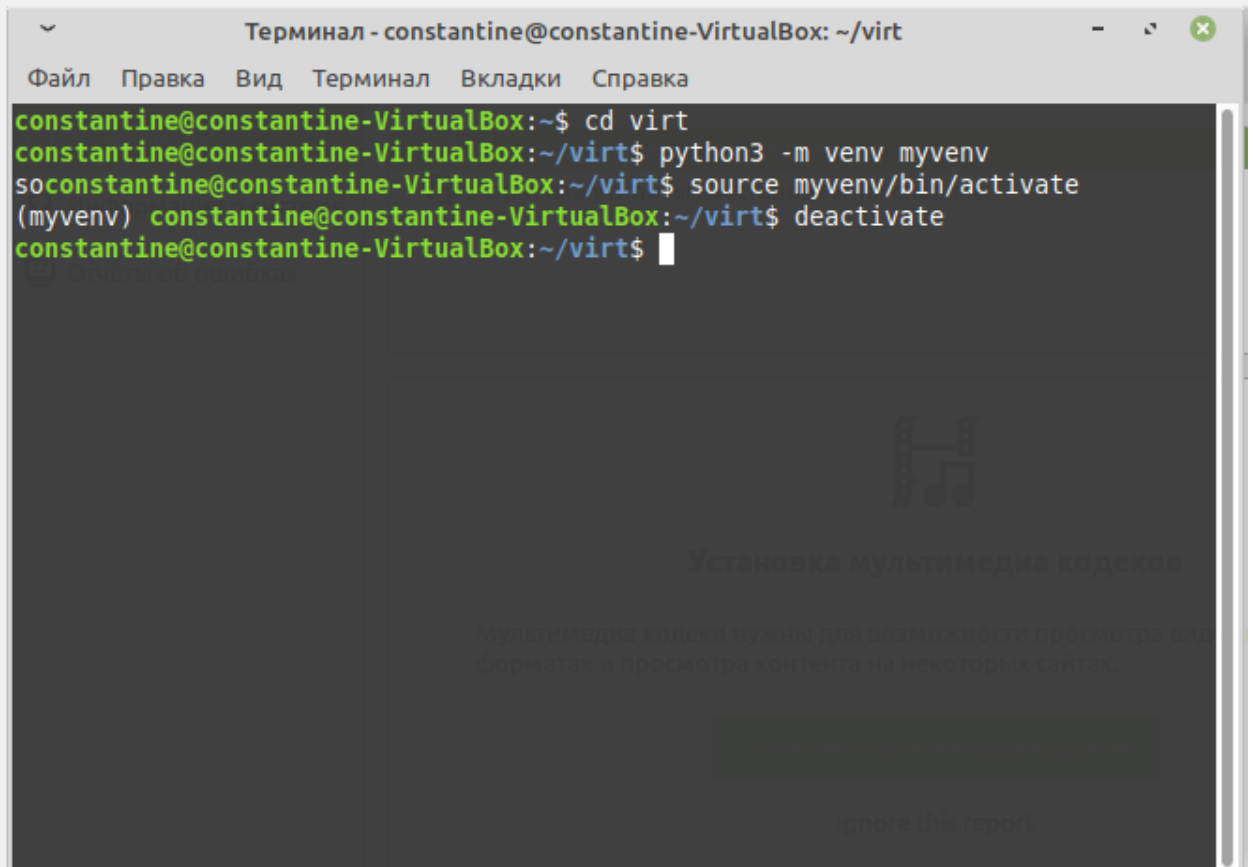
Терминал - constantine@constantine-VirtualBox: ~/virt

Файл Правка Вид Терминал Вкладки Справка

constantine@constantine-VirtualBox:~$ cd virt
constantine@constantine-VirtualBox:~/virt$ python3 -m venv myvenv
soconstantine@constantine-VirtualBox:~/virt$ source myvenv/bin/activate
(myvenv) constantine@constantine-VirtualBox:~/virt$ deactivate
constantine@constantine-VirtualBox:~/virt$

Отчеты об ошибках

Установка мультимедиа кодеков

Мультимедиа кодеки нужны для возможности просмотра вид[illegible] форматах и просмотра контента на некоторых сайтах.

Ignore this report